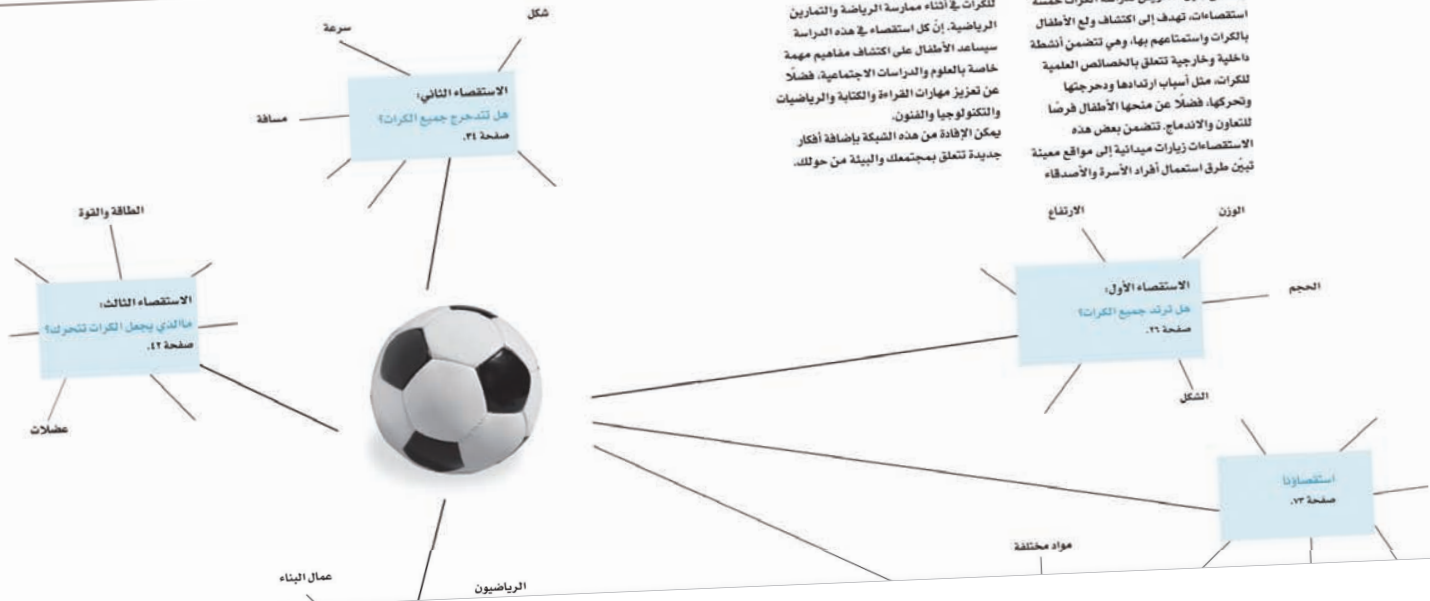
استقصاءات، تهدف إلى اكتشاف ولع الأطفال بالكرات واستمتاعهم بها، وهي تتضمن أنشطة داخلية وخارجية تتعلق بالخصائص العلمية للكرات، مثل أسباب ارتدادها ودحرجتها وتحركها، فضلًا عن منحها الأطفال فرصًا للتعاون والاندماج. تتضمن بعض هذه الاستقصاءات زيارات ميدانية إلى مواقع معينة تبيّن طرق استعمال أفراد الأسرة والأصدقاء

للكرات في أثناء ممارسة الرياضة والتمارين الرياضية. إنّ كل استقصاء في هذه الدراسة سيساعد الأطفال على اكتشاف مفاهيم مهمة خاصة بالعلوم والدراسات الاجتماعية، فضلًا عن تعزيز مهارات القراءة والكتابة والرياضيات والتكنولوجيا والفنون.
يمكن الإفادة من هذه الشبكة بإضافة أفكار جديدة تتعلق بمجتمعك والبيئة من حولك.

شكل
سرعة
الاستقصاء الثاني:
هل تتدحرج جميع الكرات؟
صفحة ٣١.
مسافة

الطاقة والقوة
الاستقصاء الثالث:
ما الذي يجعل الكرات تتحرك؟
صفحة ٤٢.
عضلات

الوزن
الارتفاع
الاستقصاء الأول:
هل ترتد جميع الكرات؟
صفحة ٢٦.
الحجم
الشكل

استقصاؤنا
صفحة ٧٣.

مواد مختلفة
عمال البناء
الرياضيون